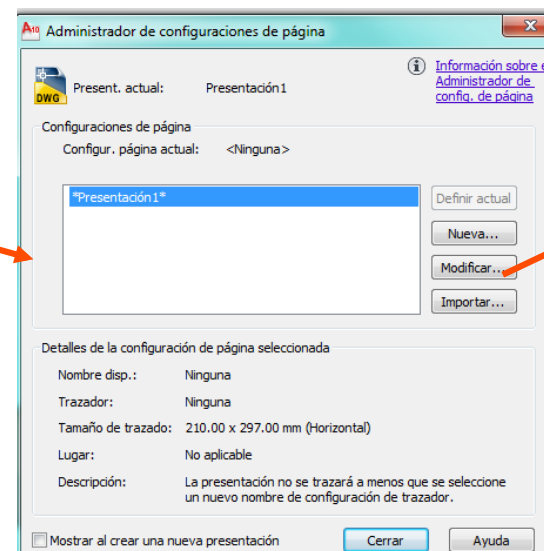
A10 Administrador de configuraciones de página

DWG Present. actual: Presentación1

Información sobre el Administrador de config. de página

Configuraciones de página

Configur. página actual: <Ninguna>

*Presentación1*

Definir actual

Nueva...

Modificar...

Importar...

Detalles de la configuración de página seleccionada

Nombre disp.: Ninguna

Trazador: Ninguna

Tamaño de trazado: 210.00 x 297.00 mm (Horizontal)

Lugar: No aplicable

Descripción: La presentación no se trazará a menos que se seleccione un nuevo nombre de configuración de trazador.

Mostrar al crear una nueva presentación

Cerrar

Ayuda